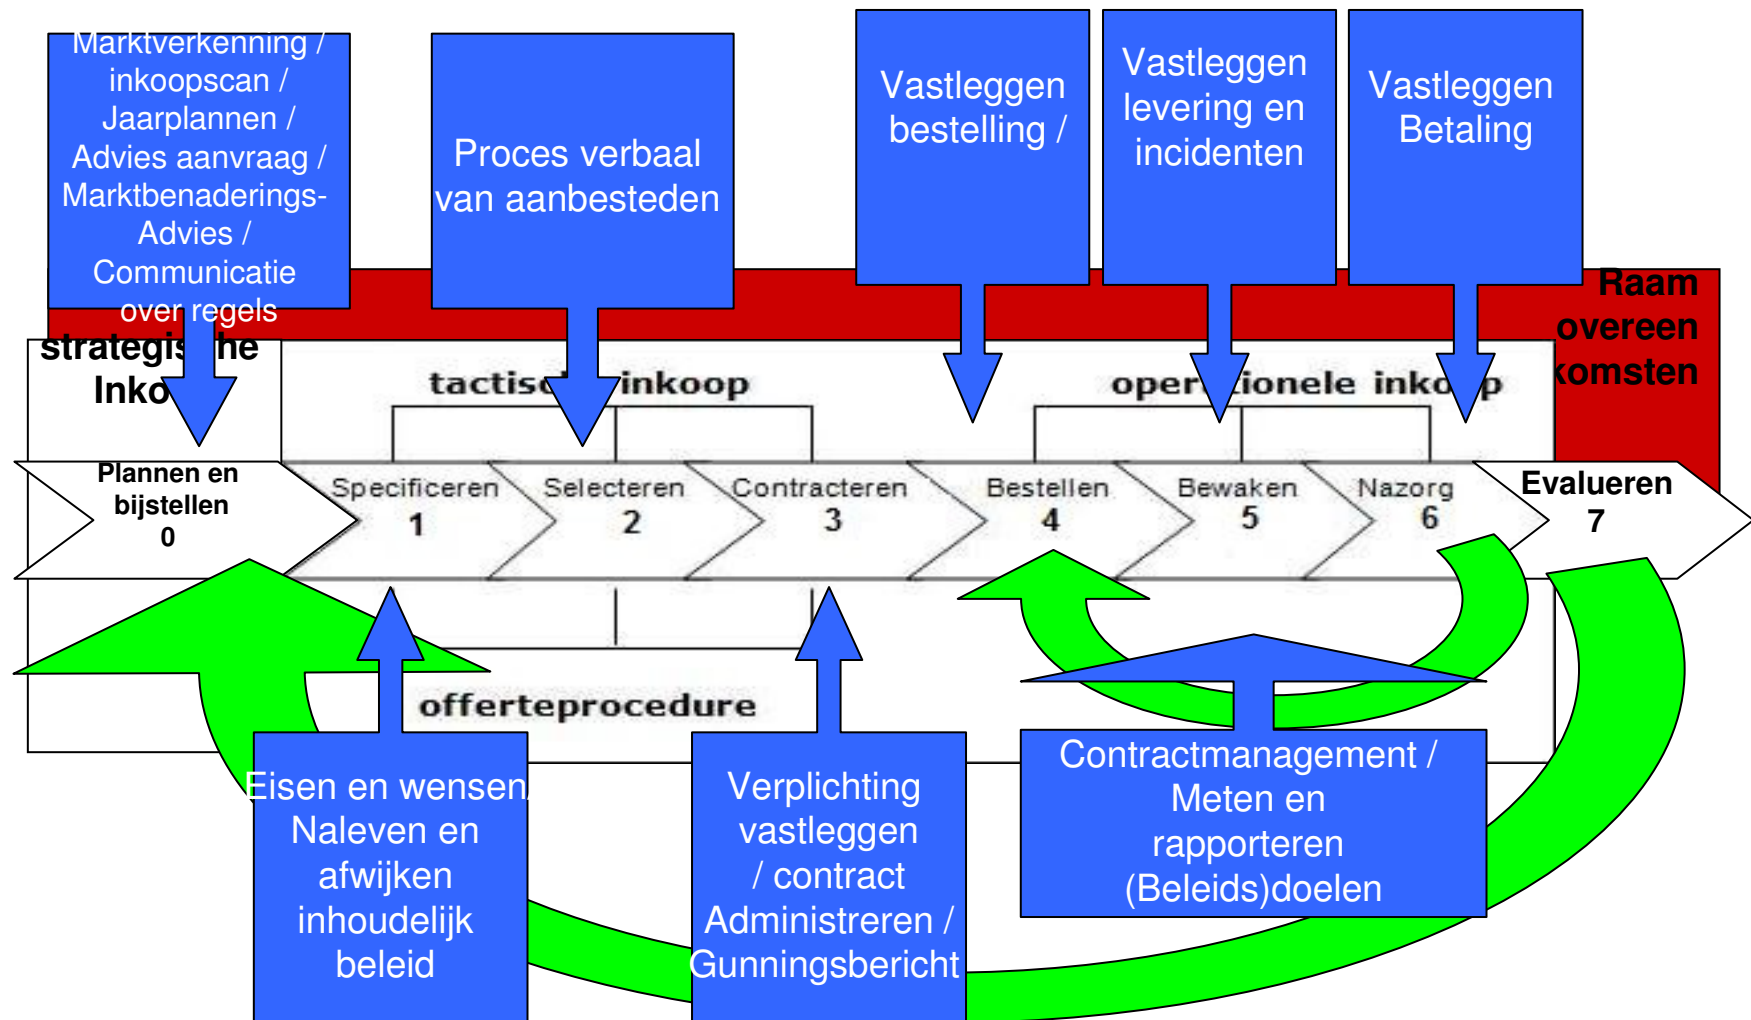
Marktverkenning / inkoopscan / Jaarplannen / Advies aanvraag / Marktbenaderings-Advies / Communicatie over regels

Proces verbaal van aanbesteden

Vastleggen bestelling /

Vastleggen levering en incidenten

Vastleggen Betaling

Raam overeen komsten

strategis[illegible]he Inko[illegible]

tactisc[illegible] inkoop

oper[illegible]ionele inko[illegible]p

Plannen en bijstellen 0

Specificeren 1

Selecteren 2

Contracteren 3

Bestellen 4

Bewaken 5

Nazorg 6

Evalueren 7

offerteprocedure

Eisen en wensen/ Naleven en afwijken inhoudelijk beleid

Verplichting vastleggen / contract Administreren / Gunningsbericht

Contractmanagement / Meten en rapporteren (Beleids)doelen